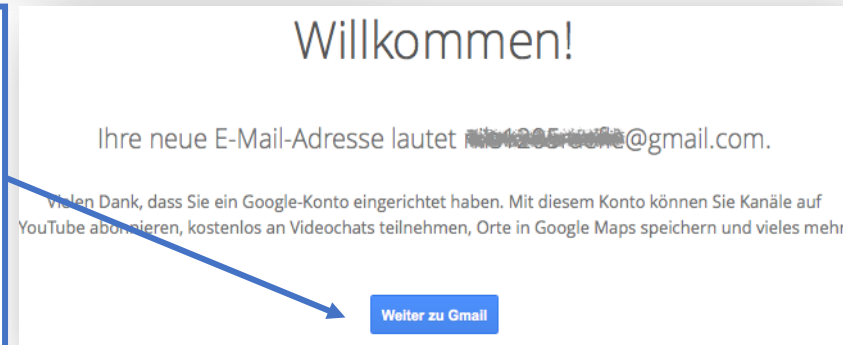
Willkommen!

Ihre neue E-Mail-Adresse lautet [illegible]@gmail.com.

Vielen Dank, dass Sie ein Google-Konto eingerichtet haben. Mit diesem Konto können Sie Kanäle auf YouTube abonnieren, kostenlos an Videochats teilnehmen, Orte in Google Maps speichern und vieles mehr

Weiter zu Gmail